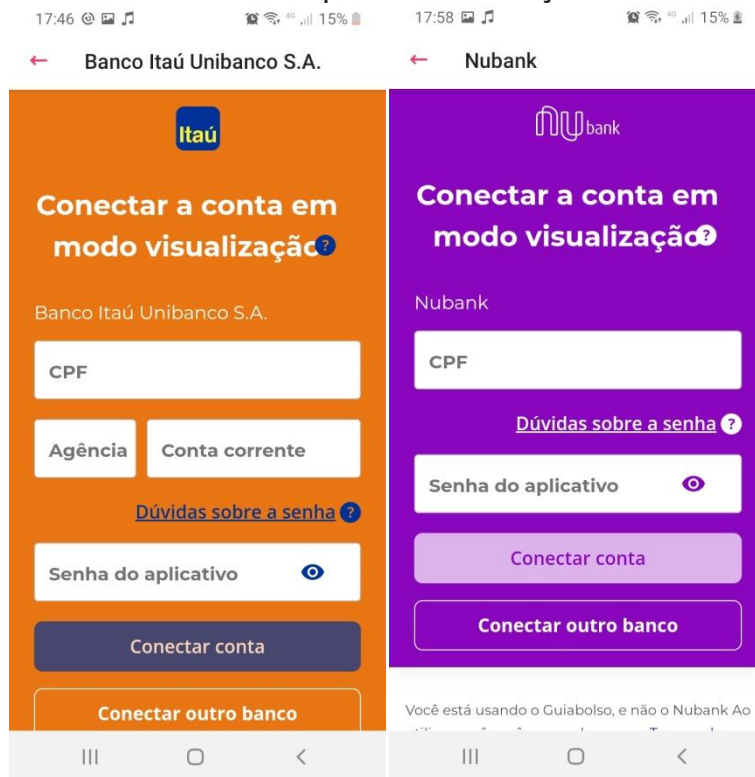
17:46 15%

← Banco Itaú Unibanco S.A.

Itaú

Conectar a conta em modo visualização ?

Banco Itaú Unibanco S.A.

CPF

Agência

Conta corrente

Dúvidas sobre a senha ?

Senha do aplicativo

Conectar conta

Conectar outro banco

17:58 15%

← Nubank

nubank

Conectar a conta em modo visualização ?

Nubank

CPF

Dúvidas sobre a senha ?

Senha do aplicativo

Conectar conta

Conectar outro banco

Você está usando o Guiabolso, e não o Nubank Ao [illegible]